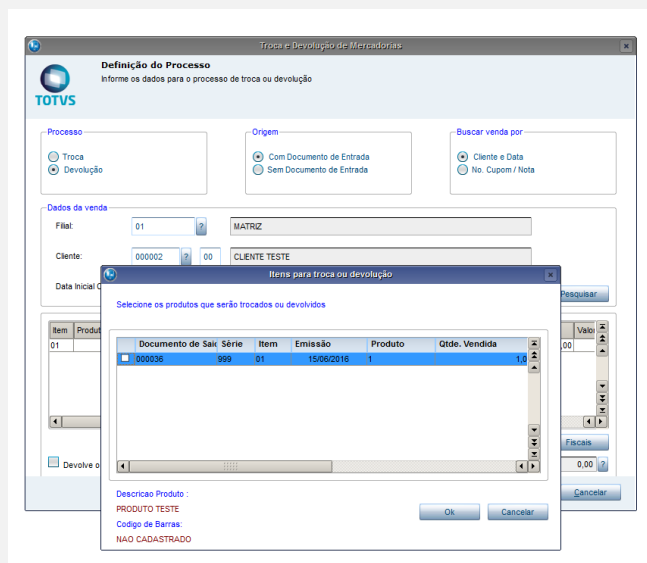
Troca e Devolução de Mercadorias

Definição do Processo
Informe os dados para o processo de troca ou devolução

TOTVS

Processo
Troca
Devolução

Origem
Com Documento de Entrada
Sem Documento de Entrada

Buscar venda por
Cliente e Data
No. Cupom / Nota

Dados da venda
Filial: 01 ? MATRIZ
Cliente: 000002 ? 00 CLIENTE TESTE
Data Inicial C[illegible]

Pesquisar

| Item | Produt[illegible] | Valo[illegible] |
|---|---|---|
| 01 | | ,00 |

Fiscais

Devolve o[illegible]

0,00 ?

Cancelar

Itens para troca ou devolução

Selecione os produtos que serão trocados ou devolvidos

| | Documento de Sai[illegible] | Série | Item | Emissão | Produto | Qtde. Vendida |
|---|---|---|---|---|---|---|
| | 000036 | 999 | 01 | 15/06/2016 | 1 | 1,0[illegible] |

Descricao Produto :
PRODUTO TESTE
Codigo de Barras:
NAO CADASTRADO

Ok
Cancelar